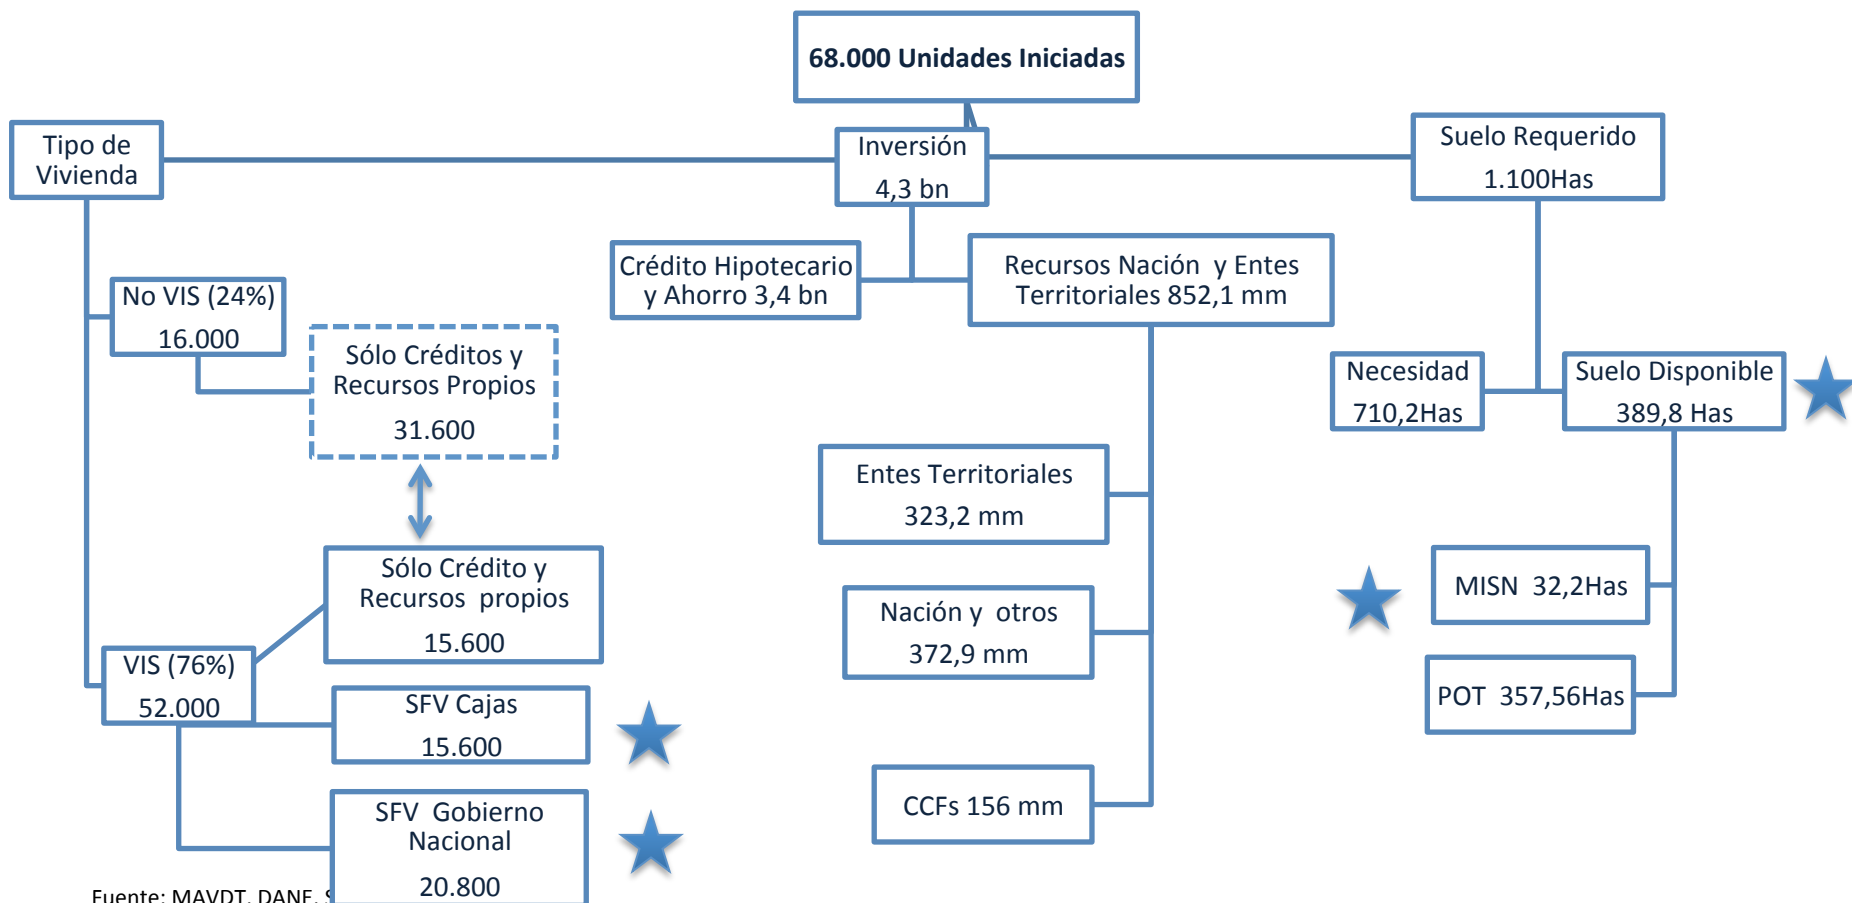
68.000 Unidades Iniciadas

Tipo de Vivienda

Inversión
4,3 bn

Suelo Requerido
1.100Has

No VIS (24%)
16.000

Sólo Créditos y Recursos Propios
31.600

Crédito Hipotecario y Ahorro 3,4 bn

Recursos Nación y Entes Territoriales 852,1 mm

Necesidad
710,2Has

Suelo Disponible
389,8 Has

Entes Territoriales
323,2 mm

Nación y otros
372,9 mm

CCFs 156 mm

MISN 32,2Has

POT 357,56Has

Sólo Crédito y Recursos propios
15.600

VIS (76%)
52.000

SFV Cajas
15.600

SFV Gobierno Nacional
20.800

Fuente: MAVDT, DANE, S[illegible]